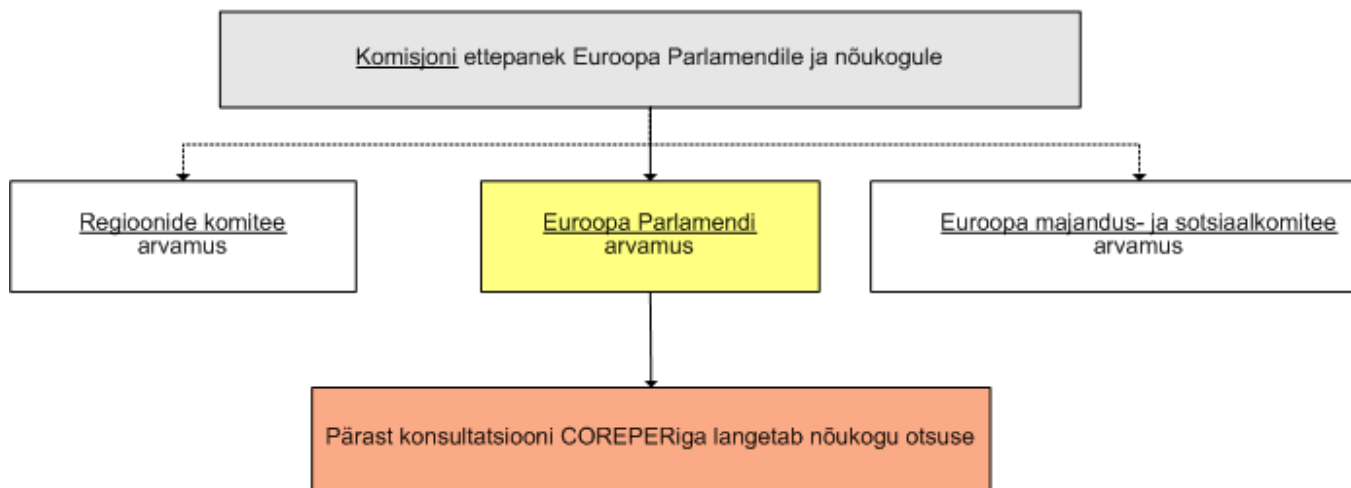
Komisjoni ettepanek Euroopa Parlamendile ja nõukogule

Regioonide komitee arvamus

Euroopa Parlamendi arvamus

Euroopa majandus- ja sotsiaalkomitee arvamus

Pärast konsultatsiooni COREPERiga langetab nõukogu otsuse